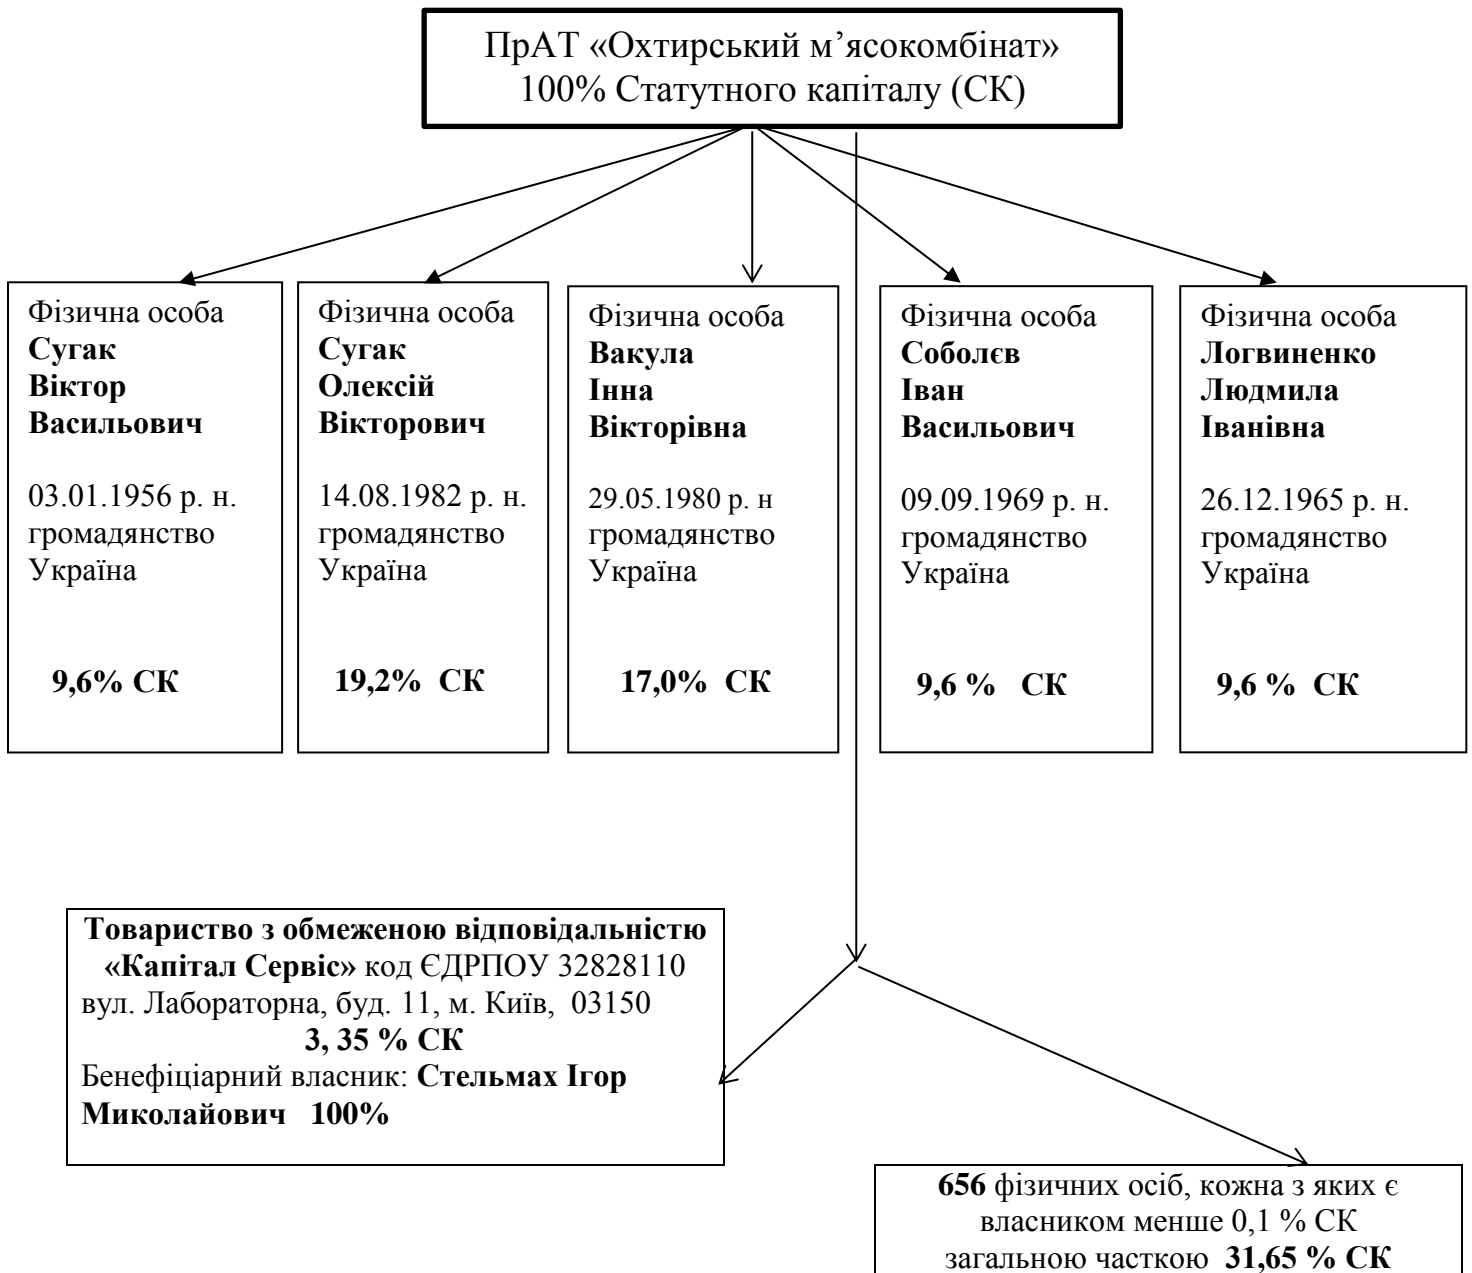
ПрАТ «Охтирський м’ясокомбінат»
100% Статутного капіталу (СК)

Фізична особа
**Сугак Віктор Васильович**

03.01.1956 р. н.
громадянство
Україна

**9,6% СК**

Фізична особа
**Сугак Олексій Вікторович**

14.08.1982 р. н.
громадянство
Україна

**19,2% СК**

Фізична особа
**Вакула Інна Вікторівна**

29.05.1980 р. н
громадянство
Україна

**17,0% СК**

Фізична особа
**Соболєв Іван Васильович**

09.09.1969 р. н.
громадянство
Україна

**9,6 % СК**

Фізична особа
**Логвиненко Людмила Іванівна**

26.12.1965 р. н.
громадянство
Україна

**9,6 % СК**

**Товариство з обмеженою відповідальністю «Капітал Сервіс»** код ЄДРПОУ 32828110
вул. Лабораторна, буд. 11, м. Київ, 03150
**3, 35 % СК**
Бенефіціарний власник: **Стельмах Ігор Миколайович 100%**

**656** фізичних осіб, кожна з яких є власником менше 0,1 % СК
загальною часткою **31,65 % СК**